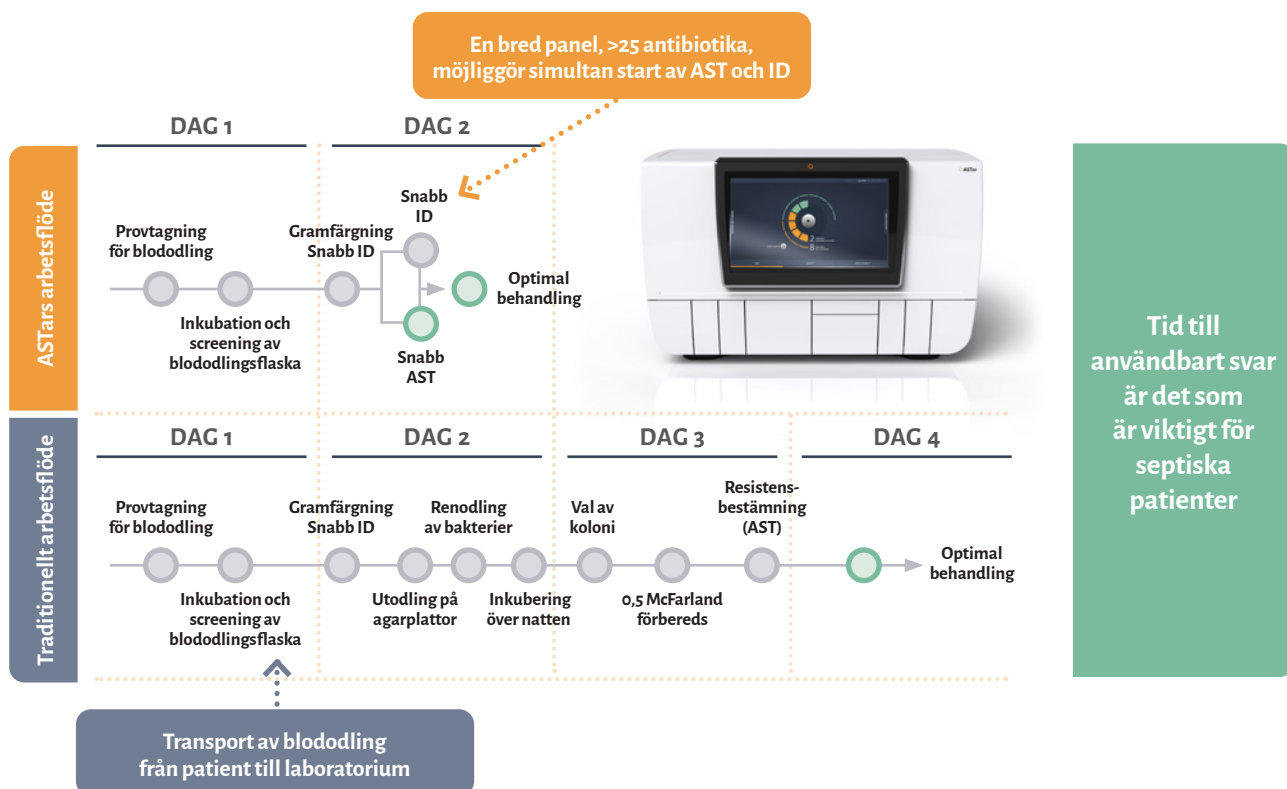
En bred panel, >25 antibiotika, möjliggör simultan start av AST och ID

ASTars arbetsflöde

DAG 1

DAG 2

Provtagning för blododling

Inkubation och screening av blododlingsflaska

Gramfärgning Snabb ID

Snabb ID

Snabb AST

Optimal behandling

Tid till användbart svar är det som är viktigt för septiska patienter

Traditionellt arbetsflöde

DAG 1

DAG 2

DAG 3

DAG 4

Provtagning för blododling

Inkubation och screening av blododlingsflaska

Gramfärgning Snabb ID

Utodling på agarplattor

Renodling av bakterier

Inkubering över natten

Val av koloni

0,5 McFarland förbereds

Resistensbestämning (AST)

Optimal behandling

Transport av blododling från patient till laboratorium